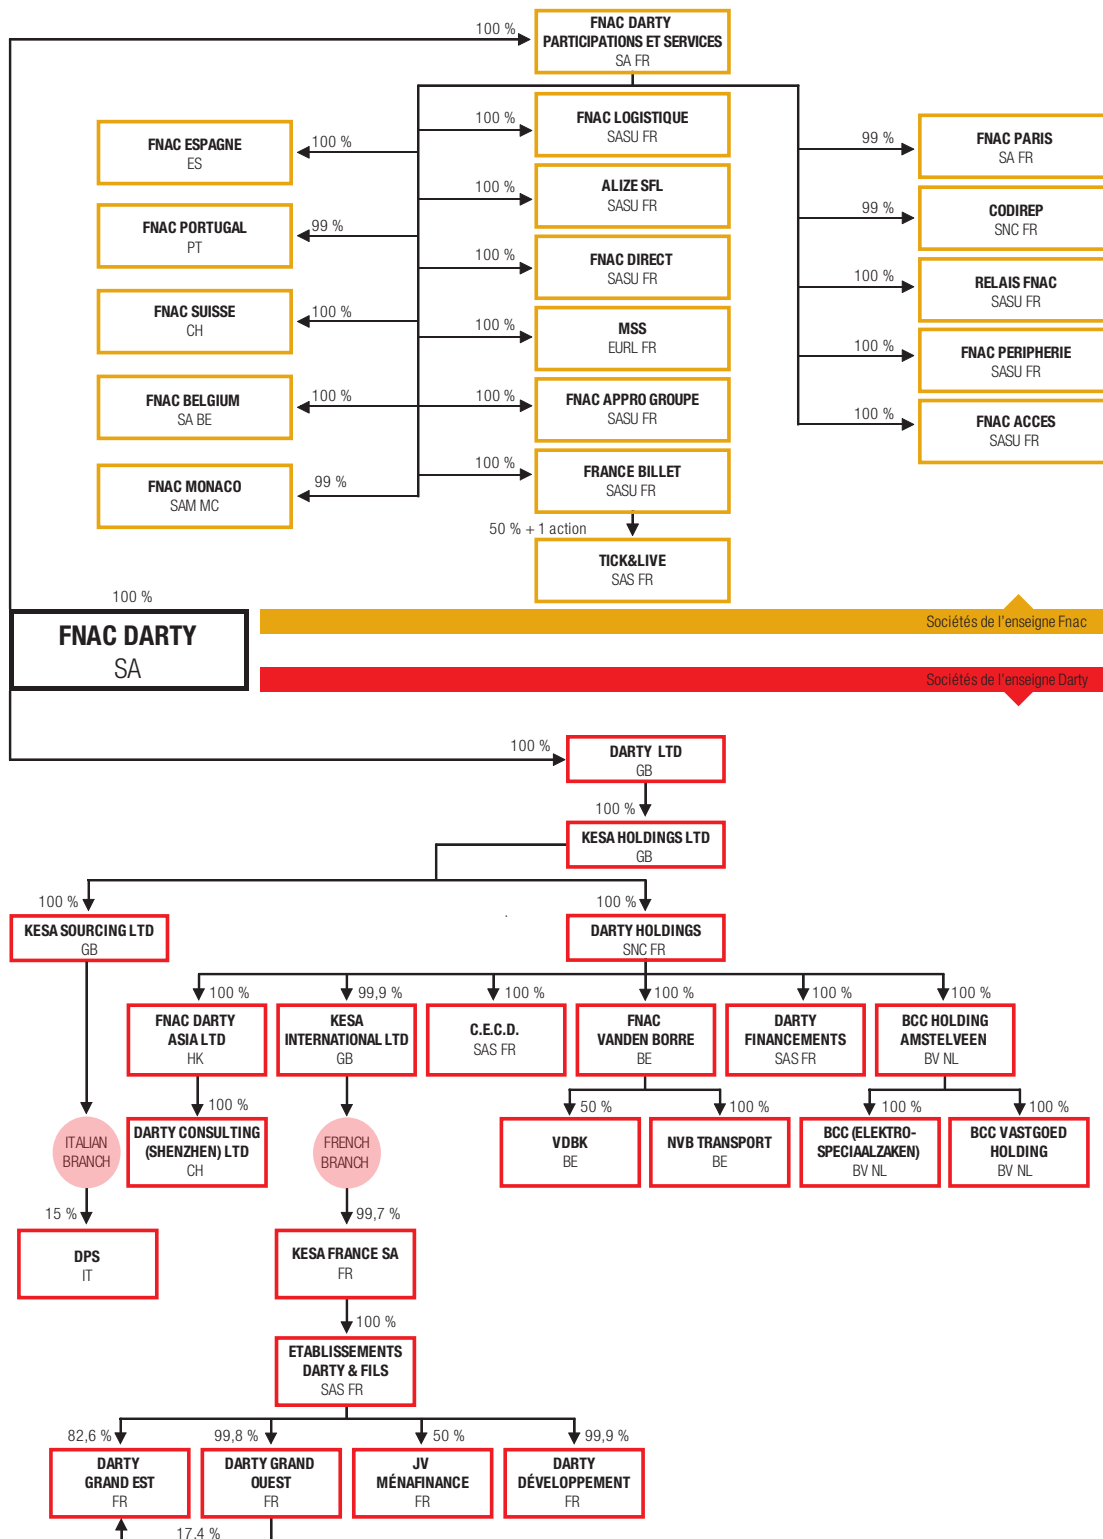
100 %

FNAC DARTY PARTICIPATIONS ET SERVICES
SA FR

FNAC ESPAGNE
ES

100 %

FNAC PORTUGAL
PT

99 %

FNAC SUISSE
CH

100 %

FNAC BELGIUM
SA BE

100 %

FNAC MONACO
SAM MC

99 %

100 %

FNAC LOGISTIQUE
SASU FR

100 %

ALIZE SFL
SASU FR

100 %

FNAC DIRECT
SASU FR

100 %

MSS
EURL FR

100 %

FNAC APPRO GROUPE
SASU FR

100 %

FRANCE BILLET
SASU FR

50 % + 1 action

TICK&LIVE
SAS FR

99 %

FNAC PARIS
SA FR

99 %

CODIREP
SNC FR

100 %

RELAIS FNAC
SASU FR

100 %

FNAC PERIPHERIE
SASU FR

100 %

FNAC ACCES
SASU FR

100 %

FNAC DARTY
SA

Sociétés de l'enseigne Fnac

Sociétés de l'enseigne Darty

100 %

DARTY LTD
GB

100 %

KESA HOLDINGS LTD
GB

100 %

KESA SOURCING LTD
GB

100 %

DARTY HOLDINGS
SNC FR

100 %

FNAC DARTY ASIA LTD
HK

99,9 %

KESA INTERNATIONAL LTD
GB

100 %

C.E.C.D.
SAS FR

100 %

FNAC VANDEN BORRE
BE

100 %

DARTY FINANCEMENTS
SAS FR

100 %

BCC HOLDING AMSTELVEEN
BV NL

100 %

DARTY CONSULTING (SHENZHEN) LTD
CH

ITALIAN BRANCH

FRENCH BRANCH

50 %

VDBK
BE

100 %

NVB TRANSPORT
BE

100 %

BCC (ELEKTRO-SPECIAALZAKEN)
BV NL

100 %

BCC VASTGOED HOLDING
BV NL

15 %

DPS
IT

99,7 %

KESA FRANCE SA
FR

100 %

ETABLISSEMENTS DARTY & FILS
SAS FR

82,6 %

DARTY GRAND EST
FR

99,8 %

DARTY GRAND OUEST
FR

50 %

JV MÉNAFINANCE
FR

99,9 %

DARTY DÉVELOPPEMENT
FR

17,4 %